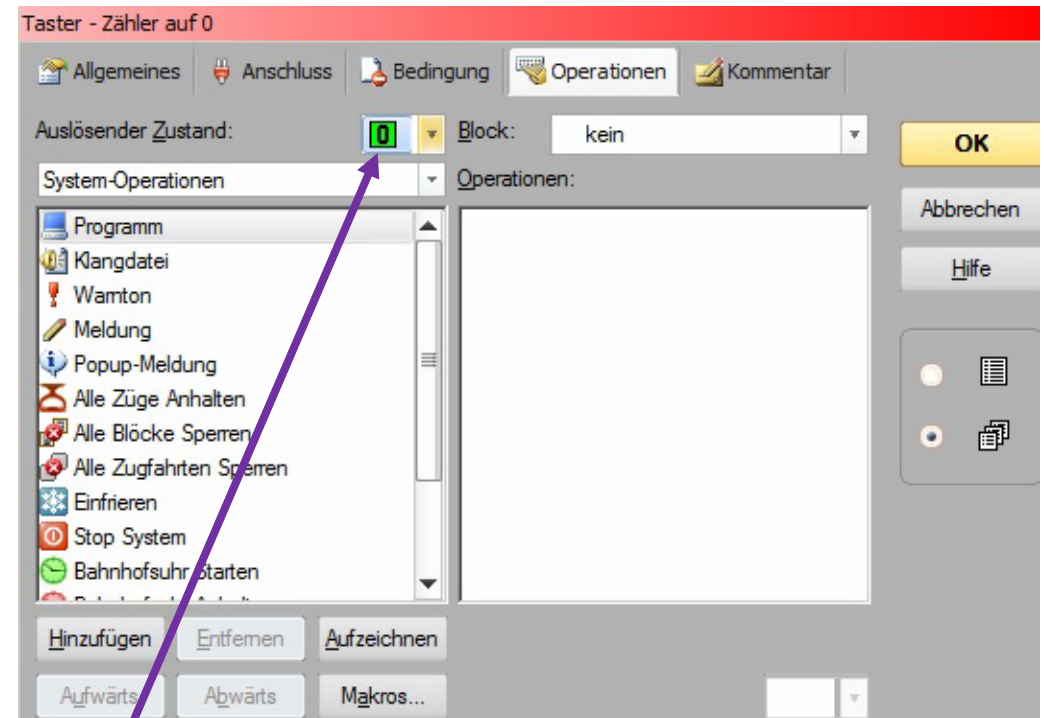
Taster - Zähler auf 0

Allgemeines | Anschluss | Bedingung | Operationen | Kommentar

Auslösender Zustand: 0

Block: kein

OK

System-Operationen

Operationen:

Abbrechen

Hilfe

Programm
Klangdatei
Warnton
Meldung
Popup-Meldung
Alle Züge Anhalten
Alle Blöcke Sperren
Alle Zugfahrten Sperren
Einfrieren
Stop System
Bahnhofsuhr Starten
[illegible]

Hinzufügen | Entfernen | Aufzeichnen

Aufwärts | Abwärts | Makros...